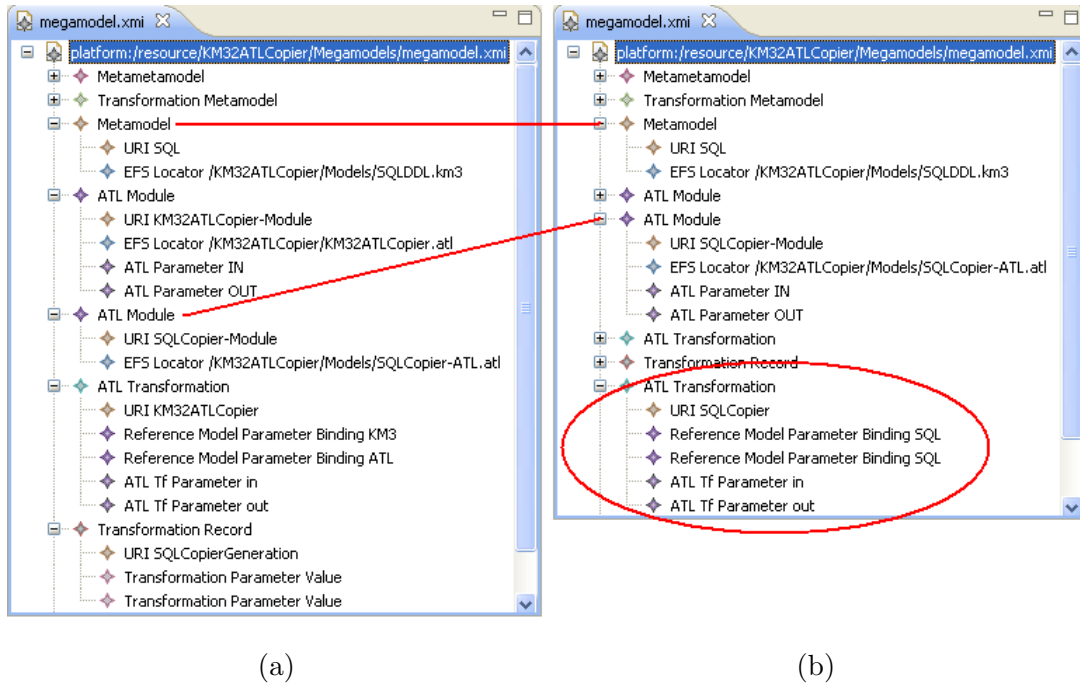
megamodel.xmi

platform:/resource/KM32ATLCopier/Megamodels/megamodel.xmi
Metametamodel
Transformation Metamodel
Metamodel
URI SQL
EFS Locator /KM32ATLCopier/Models/SQLDDL.km3
ATL Module
URI KM32ATLCopier-Module
EFS Locator /KM32ATLCopier/KM32ATLCopier.atl
ATL Parameter IN
ATL Parameter OUT
ATL Module
URI SQLCopier-Module
EFS Locator /KM32ATLCopier/Models/SQLCopier-ATL.atl
ATL Transformation
URI KM32ATLCopier
Reference Model Parameter Binding KM3
Reference Model Parameter Binding ATL
ATL Tf Parameter in
ATL Tf Parameter out
Transformation Record
URI SQLCopierGeneration
Transformation Parameter Value
Transformation Parameter Value

(a)

megamodel.xmi

platform:/resource/KM32ATLCopier/Megamodels/megamodel.xmi
Metametamodel
Transformation Metamodel
Metamodel
URI SQL
EFS Locator /KM32ATLCopier/Models/SQLDDL.km3
ATL Module
ATL Module
URI SQLCopier-Module
EFS Locator /KM32ATLCopier/Models/SQLCopier-ATL.atl
ATL Parameter IN
ATL Parameter OUT
ATL Transformation
Transformation Record
ATL Transformation
URI SQLCopier
Reference Model Parameter Binding SQL
Reference Model Parameter Binding SQL
ATL Tf Parameter in
ATL Tf Parameter out

(b)